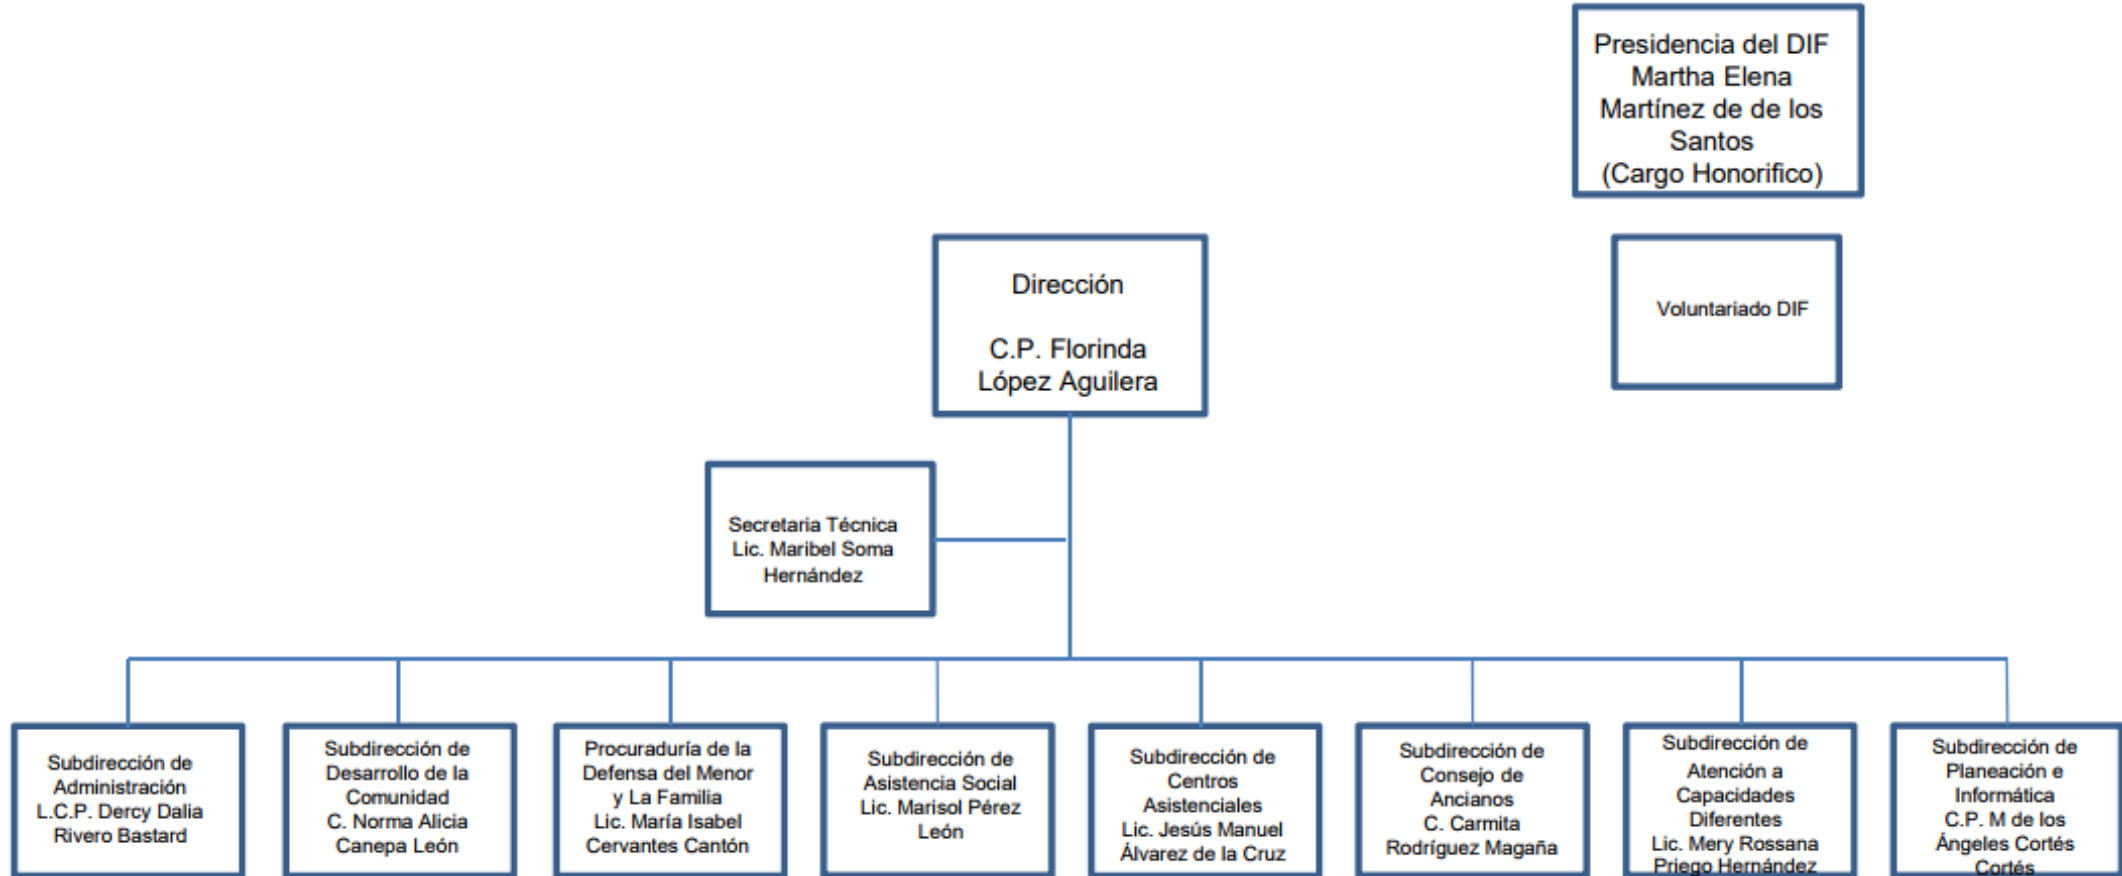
Presidencia del DIF
Martha Elena
Martínez de de los
Santos
(Cargo Honorifico)

Dirección

C.P. Florinda
López Aguilera

Voluntariado DIF

Secretaria Técnica
Lic. Maribel Soma
Hernández

Subdirección de
Administración
L.C.P. Dercy Dalia
Rivero Bastard

Subdirección de
Desarrollo de la
Comunidad
C. Norma Alicia
Canepa León

Procuraduría de la
Defensa del Menor
y La Familia
Lic. María Isabel
Cervantes Cantón

Subdirección de
Asistencia Social
Lic. Marisol Pérez
León

Subdirección de
Centros
Asistenciales
Lic. Jesús Manuel
Álvarez de la Cruz

Subdirección de
Consejo de
Ancianos
C. Carmita
Rodríguez Magaña

Subdirección de
Atención a
Capacidades
Diferentes
Lic. Mery Rossana
Priego Hernández

Subdirección de
Planeación e
Informática
C.P. M de los
Ángeles Cortés
Cortés